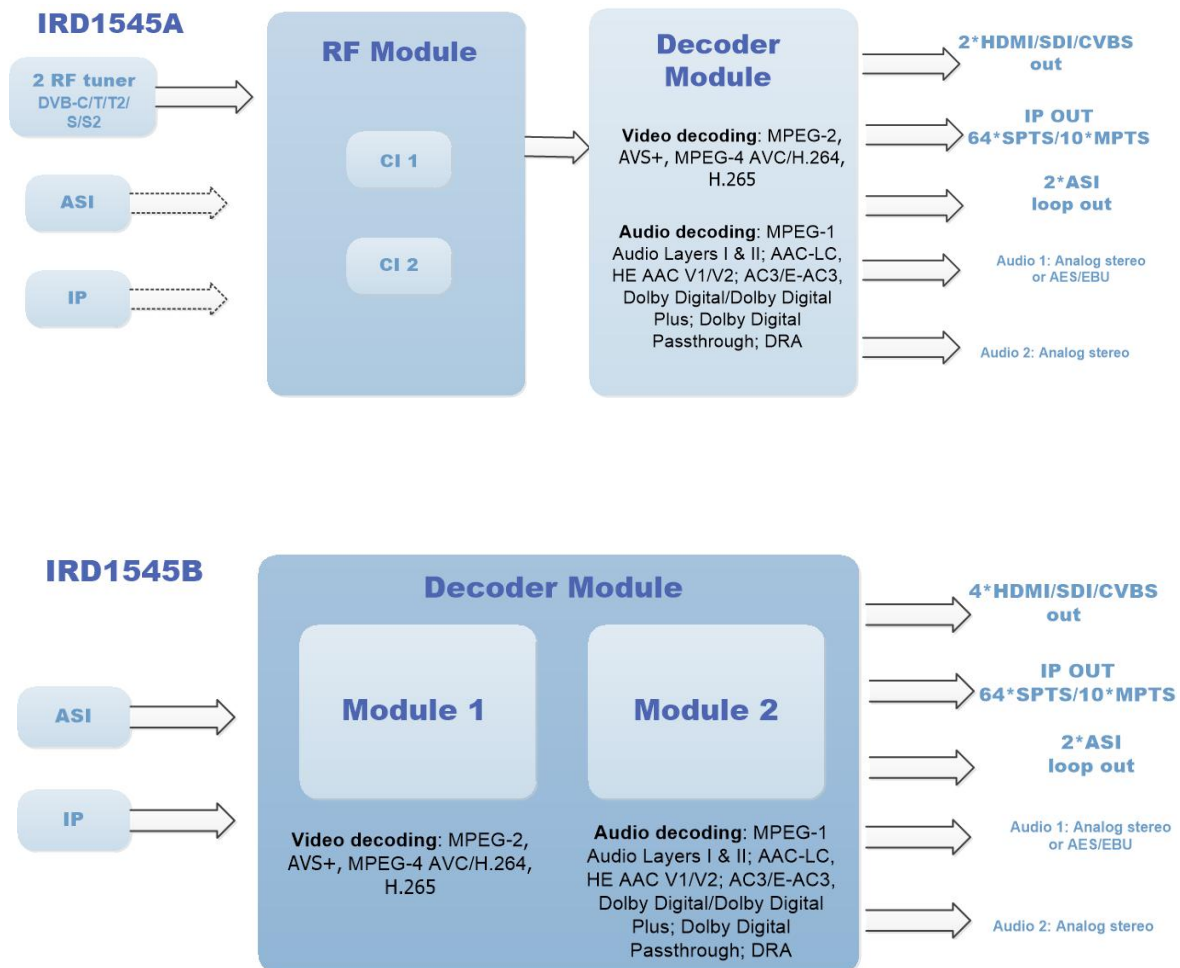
IRD1545A

2 RF tuner
DVB-C/T/T2/S/S2

ASI

IP

RF Module

CI 1

CI 2

Decoder Module

**Video decoding**: MPEG-2, AVS+, MPEG-4 AVC/H.264, H.265

**Audio decoding**: MPEG-1 Audio Layers I & II; AAC-LC, HE AAC V1/V2; AC3/E-AC3, Dolby Digital/Dolby Digital Plus; Dolby Digital Passthrough; DRA

2*HDMI/SDI/CVBS out

IP OUT
64*SPTS/10*MPTS

2*ASI loop out

Audio 1: Analog stereo or AES/EBU

Audio 2: Analog stereo

IRD1545B

Decoder Module

ASI

IP

Module 1

Module 2

**Video decoding**: MPEG-2, AVS+, MPEG-4 AVC/H.264, H.265

**Audio decoding**: MPEG-1 Audio Layers I & II; AAC-LC, HE AAC V1/V2; AC3/E-AC3, Dolby Digital/Dolby Digital Plus; Dolby Digital Passthrough; DRA

4*HDMI/SDI/CVBS out

IP OUT
64*SPTS/10*MPTS

2*ASI loop out

Audio 1: Analog stereo or AES/EBU

Audio 2: Analog stereo